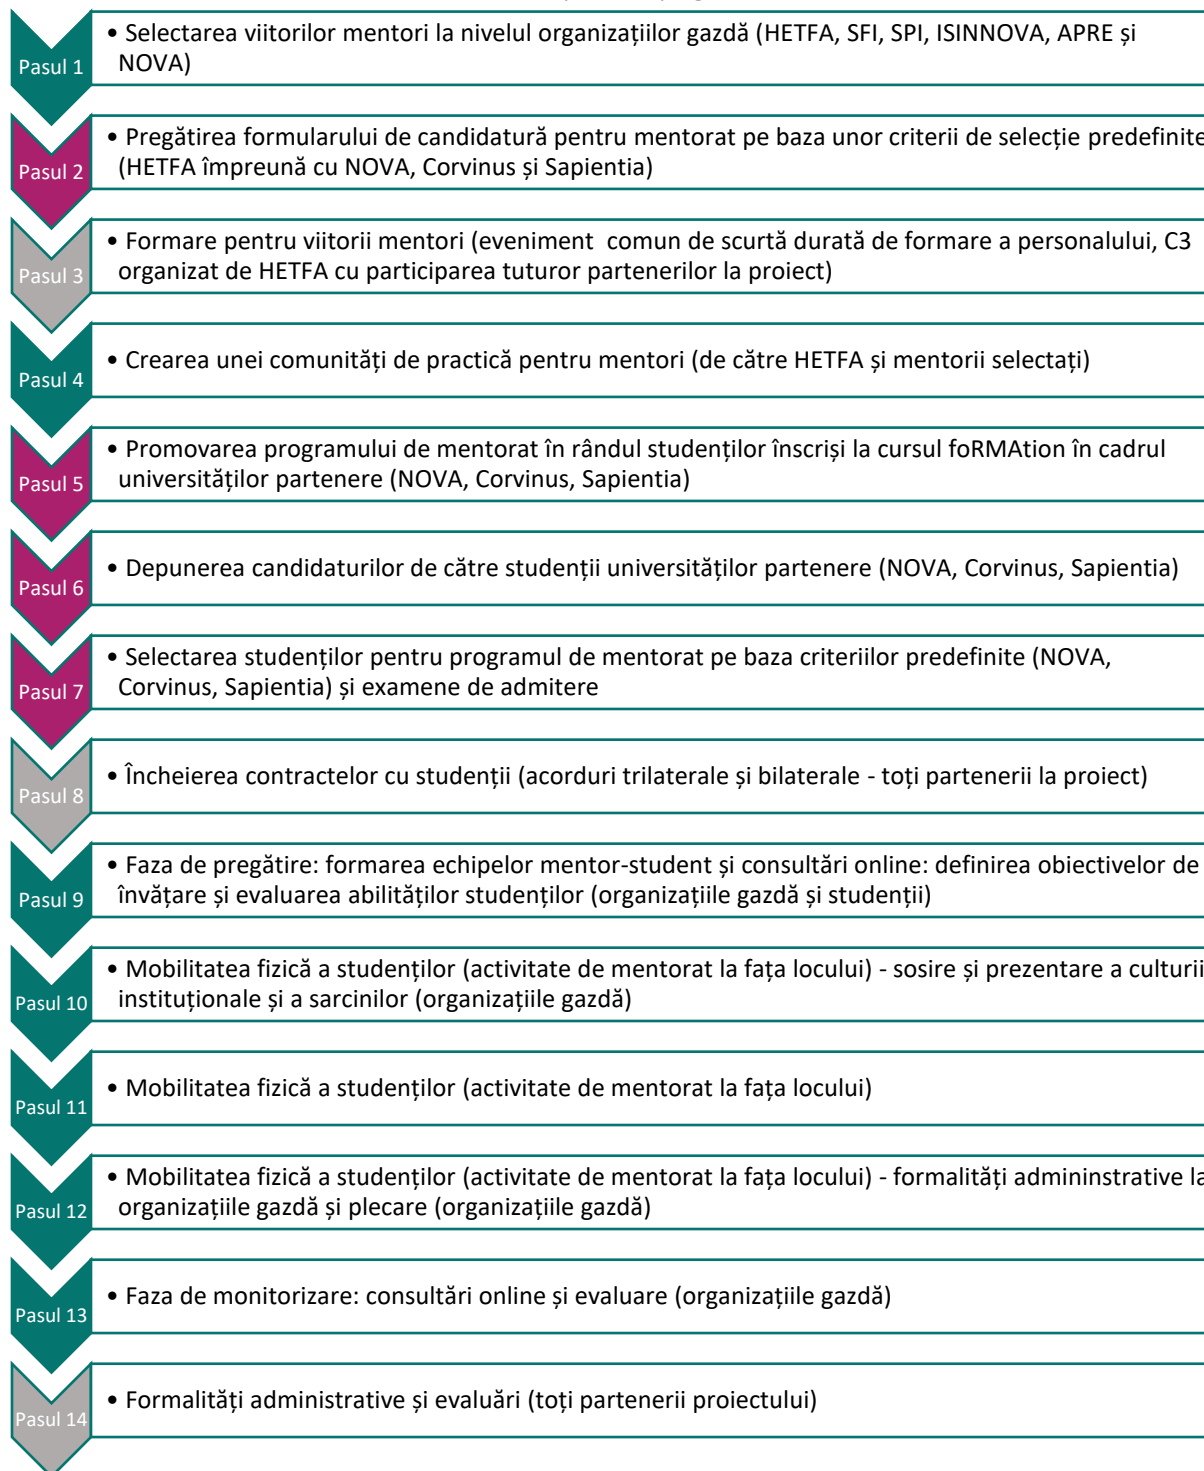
Pasul 1
• Selectarea viitorilor mentori la nivelul organizațiilor gazdă (HETFA, SFI, SPI, ISINNOVA, APRE și NOVA)

Pasul 2
• Pregătirea formularului de candidatură pentru mentorat pe baza unor criterii de selecție predefinite (HETFA împreună cu NOVA, Corvinus și Sapientia)

Pasul 3
• Formare pentru viitorii mentori (eveniment comun de scurtă durată de formare a personalului, C3 organizat de HETFA cu participarea tuturor partenerilor la proiect)

Pasul 4
• Crearea unei comunități de practică pentru mentori (de către HETFA și mentorii selectați)

Pasul 5
• Promovarea programului de mentorat în rândul studenților înscriși la cursul foRMAtion în cadrul universităților partenere (NOVA, Corvinus, Sapientia)

Pasul 6
• Depunerea candidaturilor de către studenții universităților partenere (NOVA, Corvinus, Sapientia)

Pasul 7
• Selectarea studenților pentru programul de mentorat pe baza criteriilor predefinite (NOVA, Corvinus, Sapientia) și examene de admitere

Pasul 8
• Încheierea contractelor cu studenții (acorduri trilaterale și bilaterale - toți partenerii la proiect)

Pasul 9
• Faza de pregătire: formarea echipelor mentor-student și consultări online: definirea obiectivelor de învățare și evaluarea abilităților studenților (organizațiile gazdă și studenții)

Pasul 10
• Mobilitatea fizică a studenților (activitate de mentorat la fața locului) - sosire și prezentare a culturii instituționale și a sarcinilor (organizațiile gazdă)

Pasul 11
• Mobilitatea fizică a studenților (activitate de mentorat la fața locului)

Pasul 12
• Mobilitatea fizică a studenților (activitate de mentorat la fața locului) - formalități admininstrative la organizațiile gazdă și plecare (organizațiile gazdă)

Pasul 13
• Faza de monitorizare: consultări online și evaluare (organizațiile gazdă)

Pasul 14
• Formalități administrative și evaluări (toți partenerii proiectului)